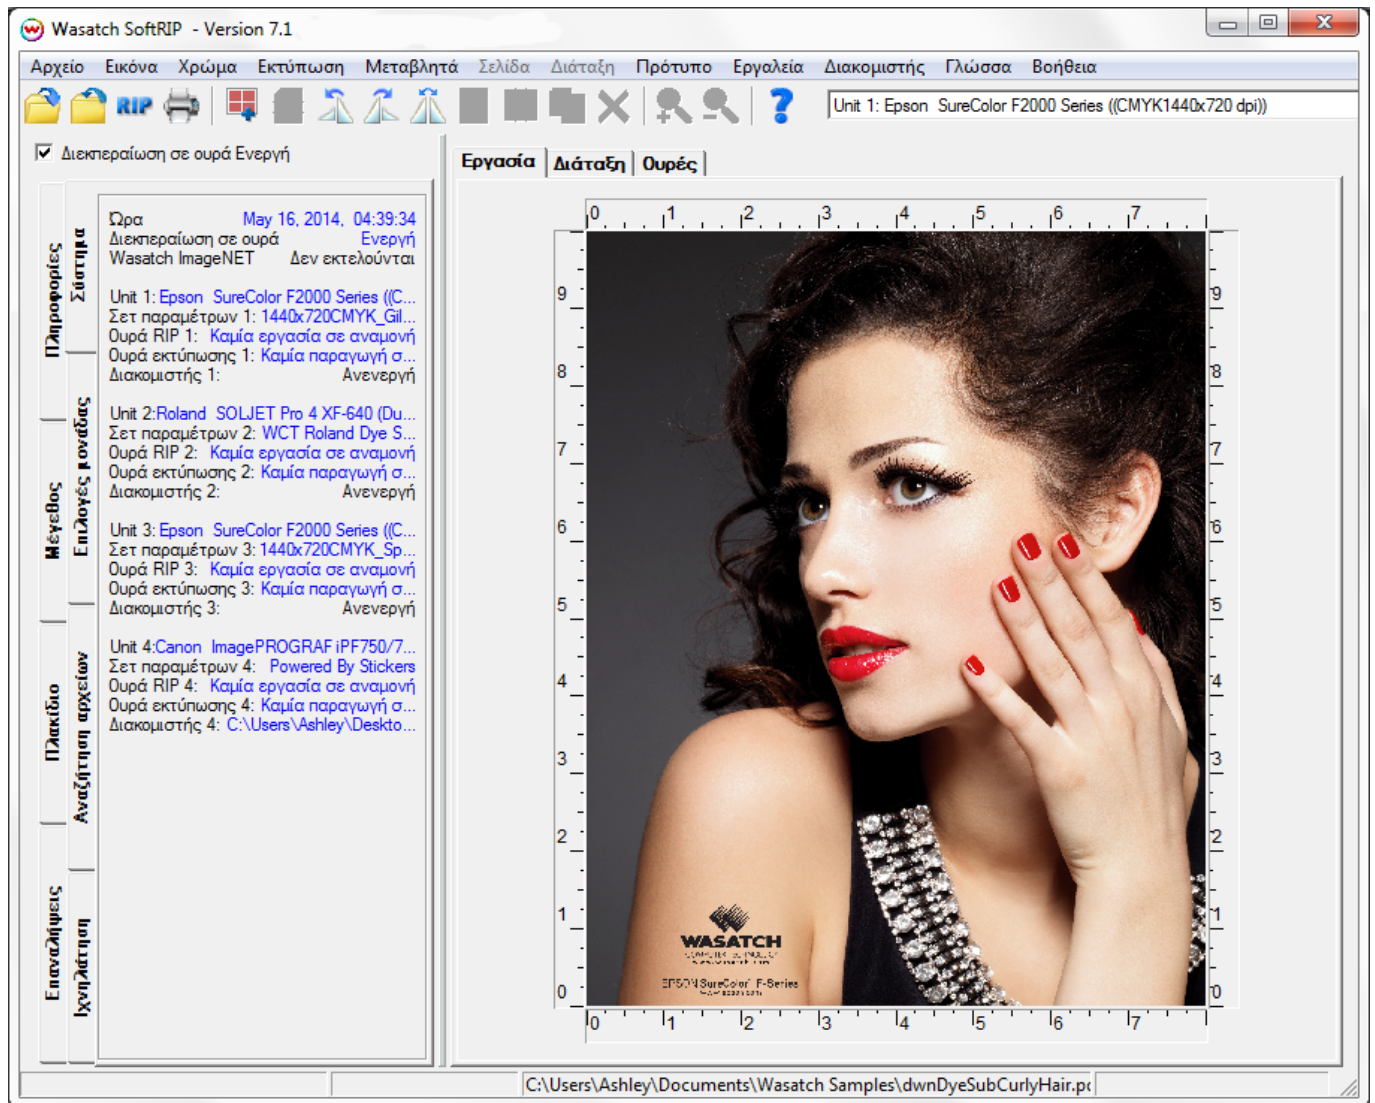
Wasatch SoftRIP - Version 7.1

Αρχείο Εικόνα Χρώμα Εκτύπωση Μεταβλητά Σελίδα Διάταξη Πρότυπο Εργαλεία Διακομιστής Γλώσσα Βοήθεια

RIP

Unit 1: Epson SureColor F2000 Series ((CMYK1440x720 dpi))

Διεκπεραίωση σε ουρά Ενεργή

Πληροφορίες
Σύστημα
Μέγεθος
Επιλογές μονάδας
Πλακίδιο
Αναζήτηση αρχείων
Επαναλήψεις
Ιχνηλάτηση

Ώρα May 16, 2014, 04:39:34
Διεκπεραίωση σε ουρά Ενεργή
Wasatch ImageNET Δεν εκτελούνται

Unit 1: Epson SureColor F2000 Series ((C...
Σετ παραμέτρων 1: 1440x720CMYK_Gil...
Ουρά RIP 1: Καμία εργασία σε αναμονή
Ουρά εκτύπωσης 1: Καμία παραγωγή σ...
Διακομιστής 1: Ανενεργή

Unit 2:Roland SOLJET Pro 4 XF-640 (Du...
Σετ παραμέτρων 2: WCT Roland Dye S...
Ουρά RIP 2: Καμία εργασία σε αναμονή
Ουρά εκτύπωσης 2: Καμία παραγωγή σ...
Διακομιστής 2: Ανενεργή

Unit 3: Epson SureColor F2000 Series ((C...
Σετ παραμέτρων 3: 1440x720CMYK_Sp...
Ουρά RIP 3: Καμία εργασία σε αναμονή
Ουρά εκτύπωσης 3: Καμία παραγωγή σ...
Διακομιστής 3: Ανενεργή

Unit 4:Canon ImagePROGRAF iPF750/7...
Σετ παραμέτρων 4: Powered By Stickers
Ουρά RIP 4: Καμία εργασία σε αναμονή
Ουρά εκτύπωσης 4: Καμία παραγωγή σ...
Διακομιστής 4: C:\Users\Ashley\Deskto...

Εργασία Διάταξη Ουρές

0 1 2 3 4 5 6 7
9 8 7 6 5 4 3 2 1 0

WASATCH
EPSON SureColor F-Series

C:\Users\Ashley\Documents\Wasatch Samples\dwnDyeSubCurlyHair.p